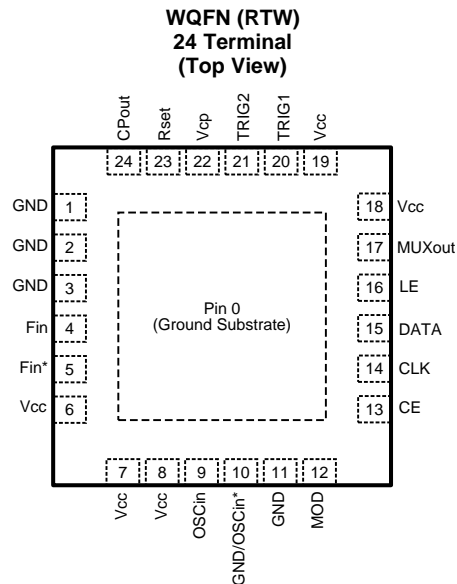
WQFN (RTW)
24 Terminal
(Top View)

CPout 24
Rset 23
Vcp 22
TRIG2 21
TRIG1 20
Vcc 19

GND 1
GND 2
GND 3
Fin 4
Fin* 5
Vcc 6

Pin 0
(Ground Substrate)

18 Vcc
17 MUXout
16 LE
15 DATA
14 CLK
13 CE

7 Vcc
8 Vcc
9 OSCin
10 GND/OSCin*
11 GND
12 MOD